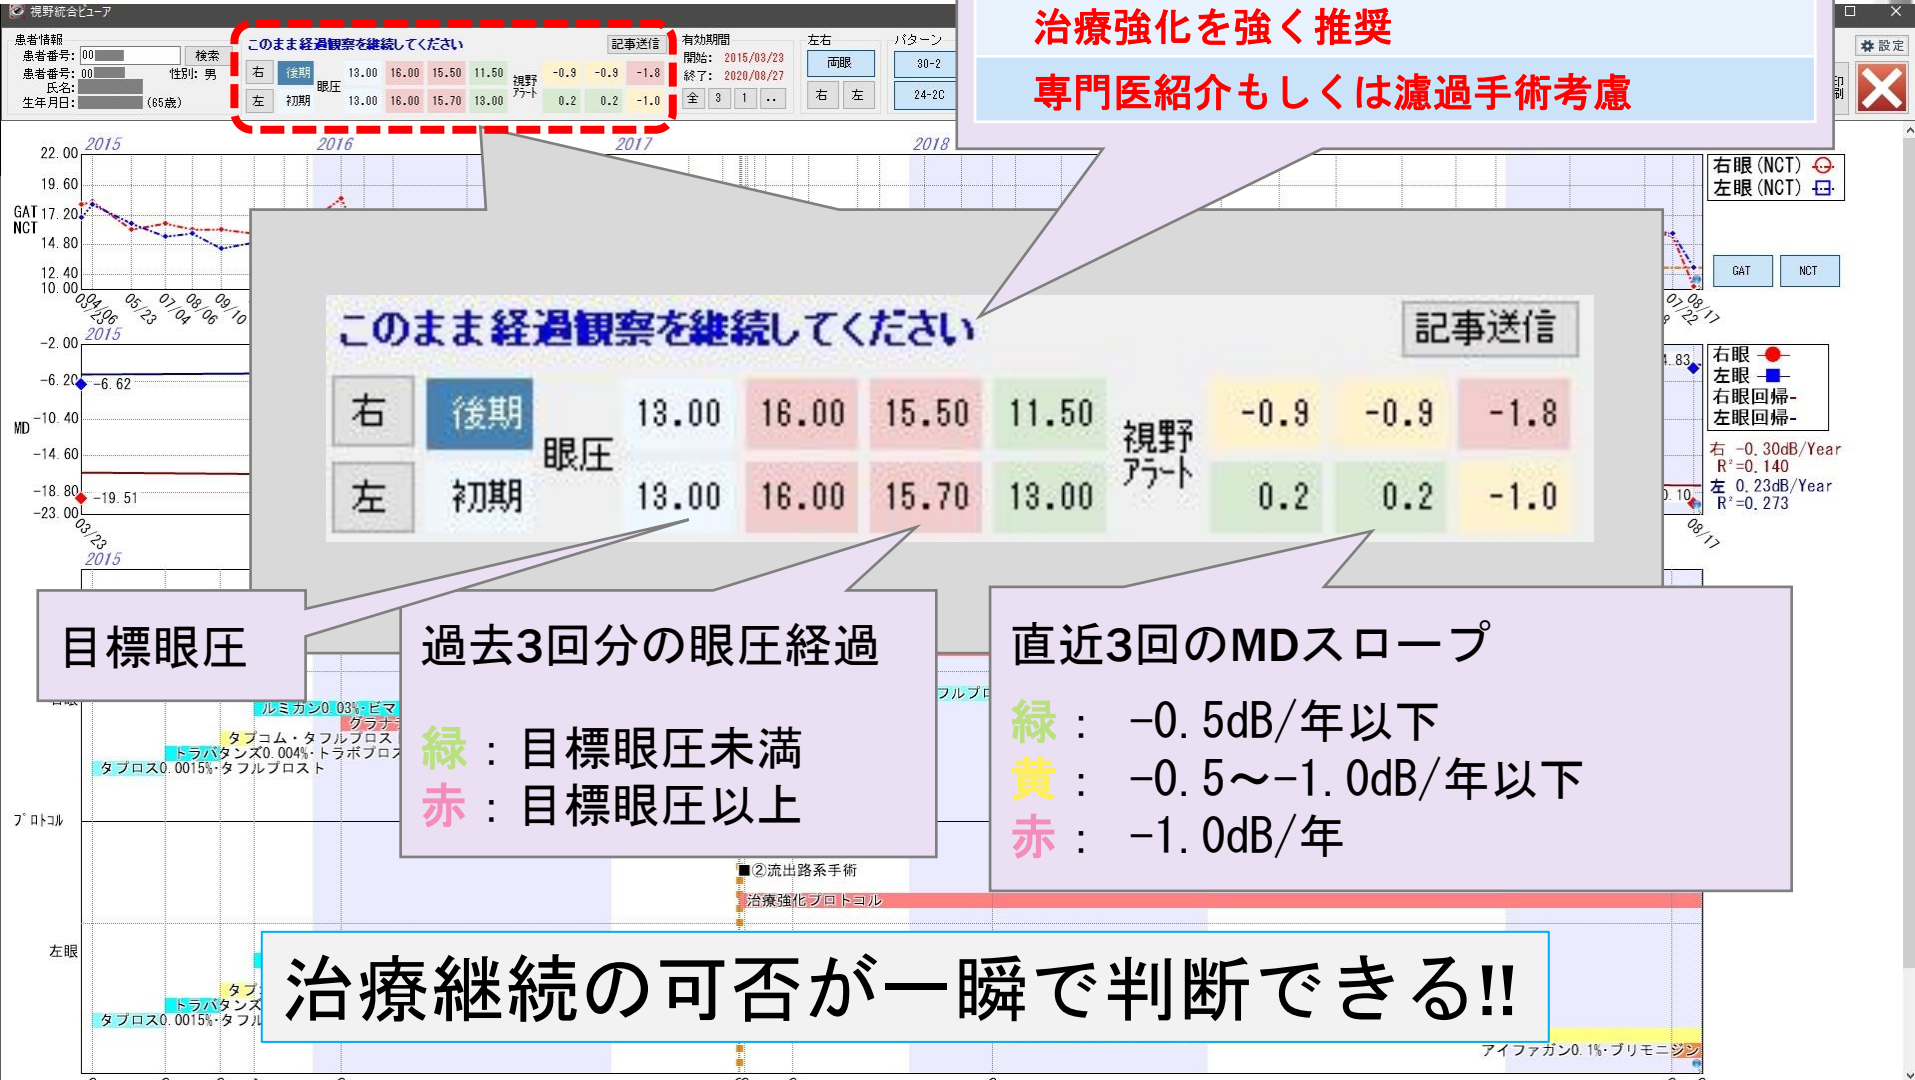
視野統合ビューア

患者情報
患者番号: 00
検索
患者番号: 00
性別: 男
氏名:
生年月日: (65歳)

このまま経過観察を継続してください
記事送信
右 後期 眼圧 13.00 16.00 15.50 11.50 視野アラート -0.9 -0.9 -1.8
左 初期 13.00 16.00 15.70 13.00 0.2 0.2 -1.0

有効期間
開始: 2015/03/23
終了: 2020/08/27
全 3 1 ..

左右
両眼
右 左

パターン
30-2
24-2C

治療強化を強く推奨
専門医紹介もしくは濾過手術考慮

設定

2015 2016 2017 2018

22.00
19.60
GAT NCT 17.20
14.80
12.40
10.00

右眼(NCT)
左眼(NCT)

GAT NCT

2015
-2.00
-6.20 -6.62
MD -10.40
-14.60
-18.80 -19.51
-23.00

右眼
左眼
右眼回帰-
左眼回帰-
右 -0.30dB/Year R²=0.140
左 0.23dB/Year R²=0.273

2015

このまま経過観察を継続してください
記事送信
右 後期 眼圧 13.00 16.00 15.50 11.50 視野アラート -0.9 -0.9 -1.8
左 初期 13.00 16.00 15.70 13.00 0.2 0.2 -1.0

目標眼圧

過去3回分の眼圧経過
緑：目標眼圧未満
赤：目標眼圧以上

直近3回のMDスロープ
緑： -0.5dB/年以下
黄： -0.5～-1.0dB/年以下
赤： -1.0dB/年

ルミガン0.03%・ビマ
グラナ
タプコム・タフルプロス
トラバタンズ0.004%・トラボプロス
タプロス0.0015%・タフルプロスト
フルプロ

プロトコル
■②流出路系手術
治療強化プロトコル

左眼
タプ
トラバタンズ
タプロス0.0015%・タフル
アイファガン0.1%・ブリモニジン

治療継続の可否が一瞬で判断できる!!